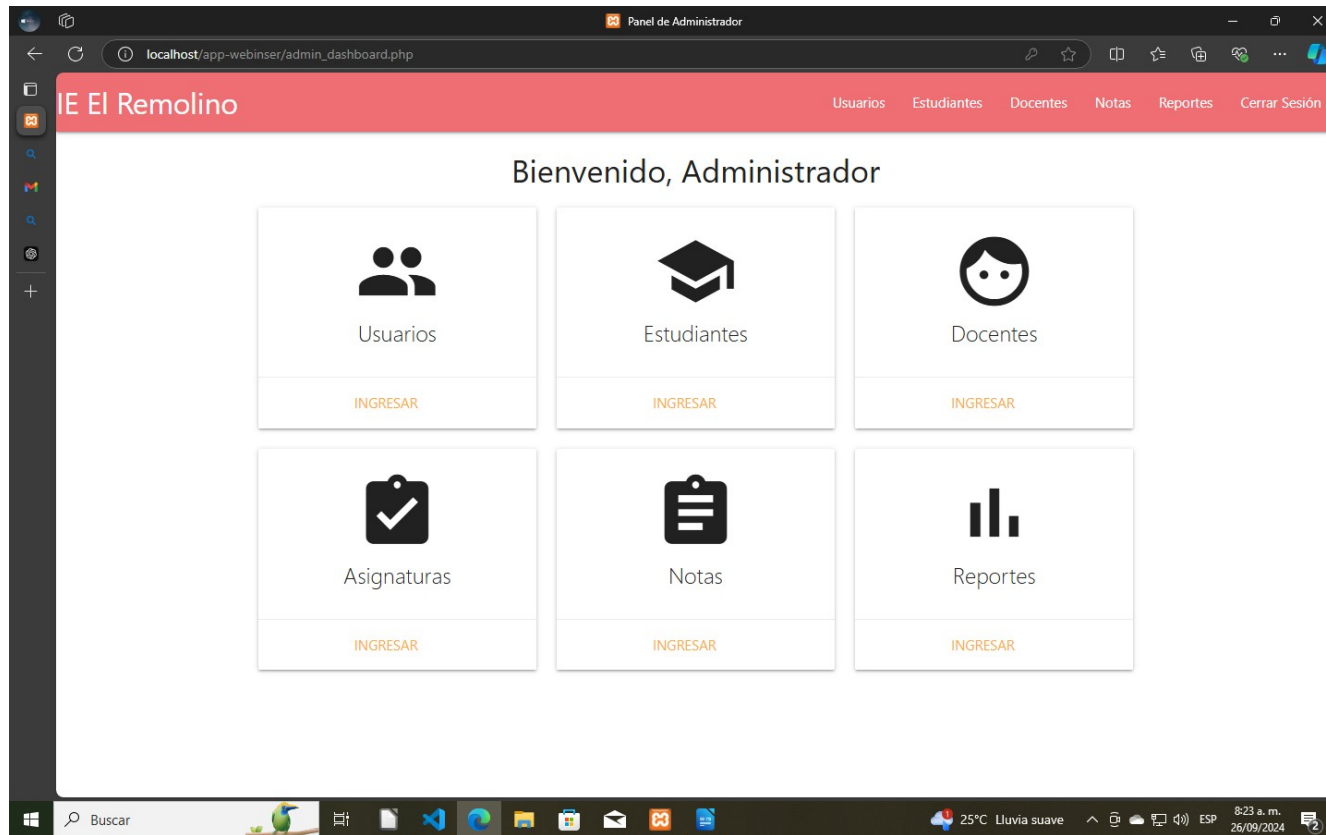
Panel de Administrador

localhost/app-webinser/admin_dashboard.php

IE El Remolino

Usuarios Estudiantes Docentes Notas Reportes Cerrar Sesión

Bienvenido, Administrador

Usuarios

INGRESAR

Estudiantes

INGRESAR

Docentes

INGRESAR

Asignaturas

INGRESAR

Notas

INGRESAR

Reportes

INGRESAR

Buscar

25°C Lluvia suave

ESP

8:23 a. m.
26/09/2024

2